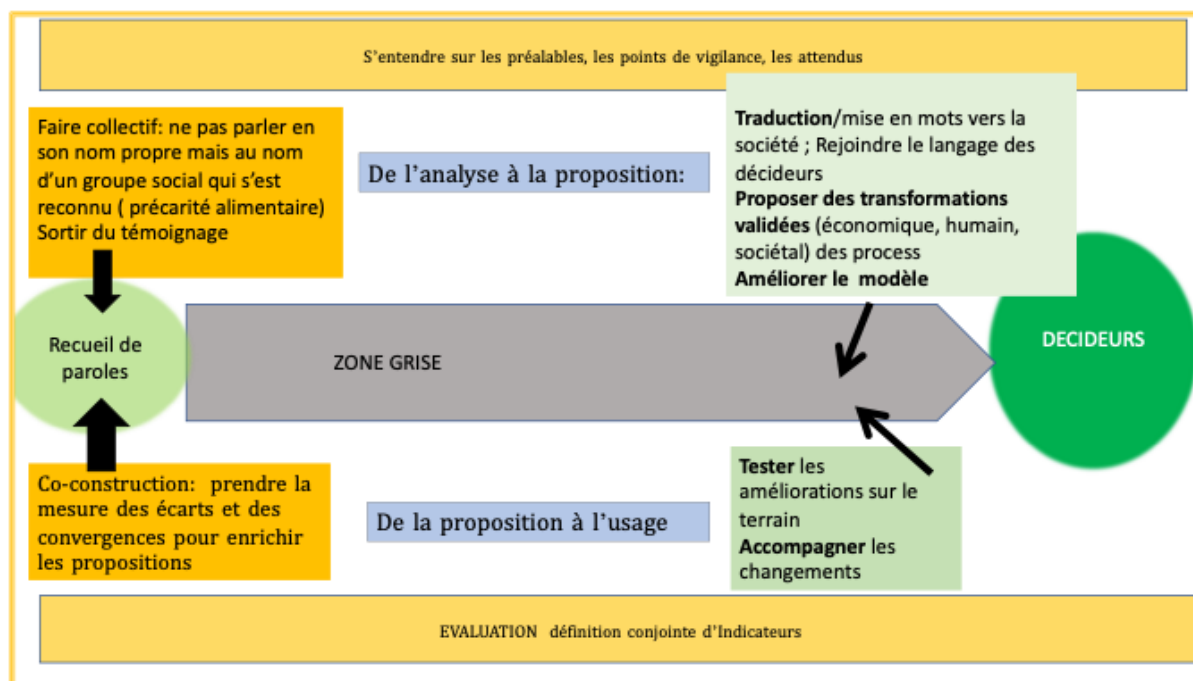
S'entendre sur les préalables, les points de vigilance, les attendus

Faire collectif: ne pas parler en son nom propre mais au nom d'un groupe social qui s'est reconnu ( précarité alimentaire) Sortir du témoignage

De l'analyse à la proposition:

Traduction/mise en mots vers la société ; Rejoindre le langage des décideurs
Proposer des transformations validées (économique, humain, sociétal) des process
Améliorer le modèle

Recueil de paroles

ZONE GRISE

DECIDEURS

Co-construction: prendre la mesure des écarts et des convergences pour enrichir les propositions

De la proposition à l'usage

Tester les améliorations sur le terrain
Accompagner les changements

EVALUATION définition conjointe d'Indicateurs